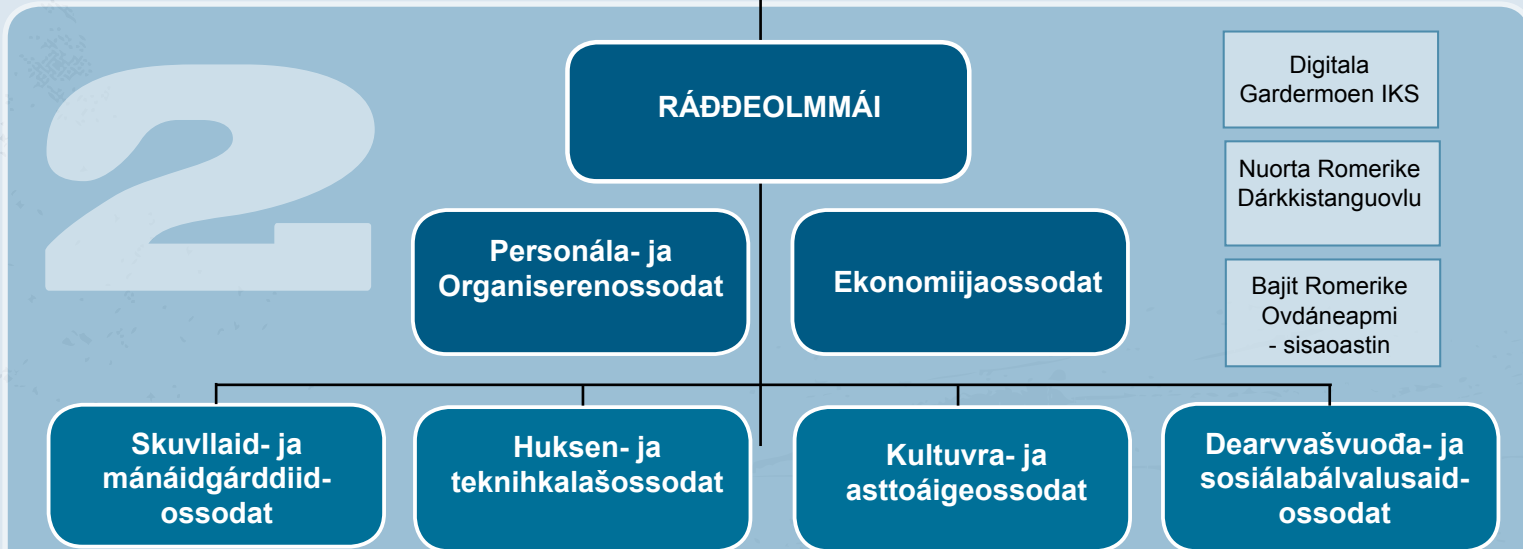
2

RÁĐĐEOLMMÁI

Personála- ja Organiserenossodat

Ekonomiijaossodat

Digitala Gardermoen IKS

Nuorta Romerike Dárkkistanguovlu

Bajit Romerike Ovdáneapmi - sisaoastin

Skuvllaid- ja mánáidgárddiid- ossodat

Huksen- ja teknihkalašossodat

Kultuvra- ja asttoáigeossodat

Dearvvašvuođa- ja sosiálabálvalusaid- ossodat